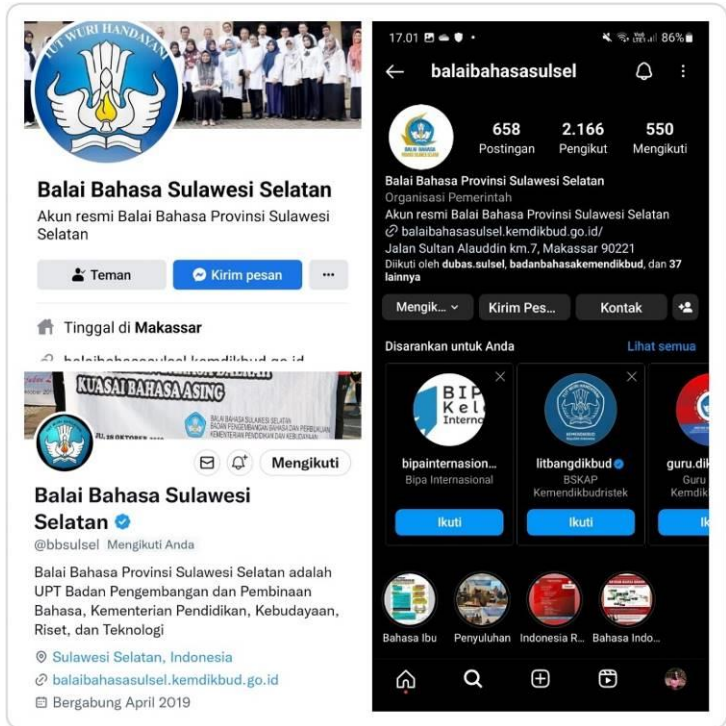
TUT WURI HANDAYANI

Balai Bahasa Sulawesi Selatan

Akun resmi Balai Bahasa Provinsi Sulawesi Selatan

Teman

Kirim pesan

...

Tinggal di Makassar

balaibahasasulsel.kemdikbud.go.id

KUASAI BAHASA ASING

BALAI BAHASA SULAWESI SELATAN
BADAN PENGEMBANGAN BAHASA DAN PEMBINAAN
KEMENTERIAN PENDIDIKAN DAN KEBUDAYAAN

Mengikuti

Balai Bahasa Sulawesi Selatan

@bbsulsel Mengikuti Anda

Balai Bahasa Provinsi Sulawesi Selatan adalah UPT Badan Pengembangan dan Pembinaan Bahasa, Kementerian Pendidikan, Kebudayaan, Riset, dan Teknologi

Sulawesi Selatan, Indonesia

balaibahasasulsel.kemdikbud.go.id

Bergabung April 2019

17.01 86%

balaibahasasulsel

658 Postingan

2.166 Pengikut

550 Mengikuti

Balai Bahasa Provinsi Sulawesi Selatan

Organisasi Pemerintah

Akun resmi Balai Bahasa Provinsi Sulawesi Selatan

balaibahasasulsel.kemdikbud.go.id/

Jalan Sultan Alauddin km.7, Makassar 90221

Diikuti oleh dubas.sulsel, badanbahasakemendikbud, dan 37 lainnya

Mengik...

Kirim Pes...

Kontak

Disarankan untuk Anda

Lihat semua

BIPA Kel Internasi

bipainternasion...
Bipa Internasional

Ikuti

litbangdikbud
BSKAP
Kemendikbudristek

Ikuti

guru.dik
Guru
Kemdik

Ik

Bahasa Ibu

Penyuluhan

Indonesia R...

Bahasa Indo...